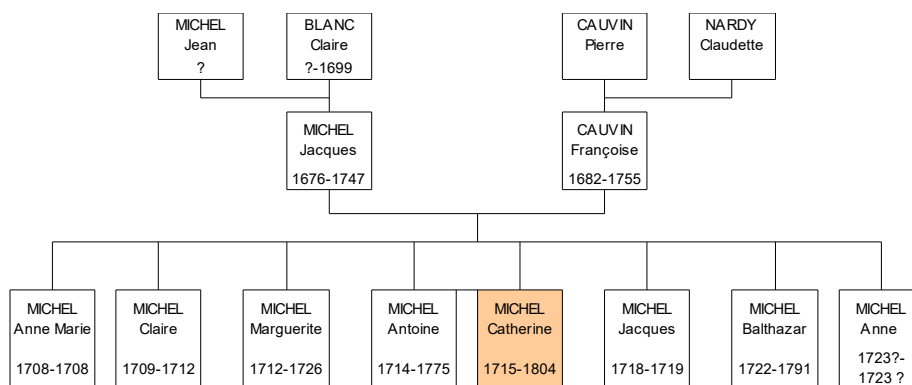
MICHEL
Jean
?

BLANC
Claire
?-1699

CAUVIN
Pierre

NARDY
Claudette

MICHEL
Jacques
1676-1747

CAUVIN
Françoise
1682-1755

MICHEL
Anne Marie
1708-1708

MICHEL
Claire
1709-1712

MICHEL
Marguerite
1712-1726

MICHEL
Antoine
1714-1775

MICHEL
Catherine
1715-1804

MICHEL
Jacques
1718-1719

MICHEL
Balthazar
1722-1791

MICHEL
Anne
1723?-1723 ?